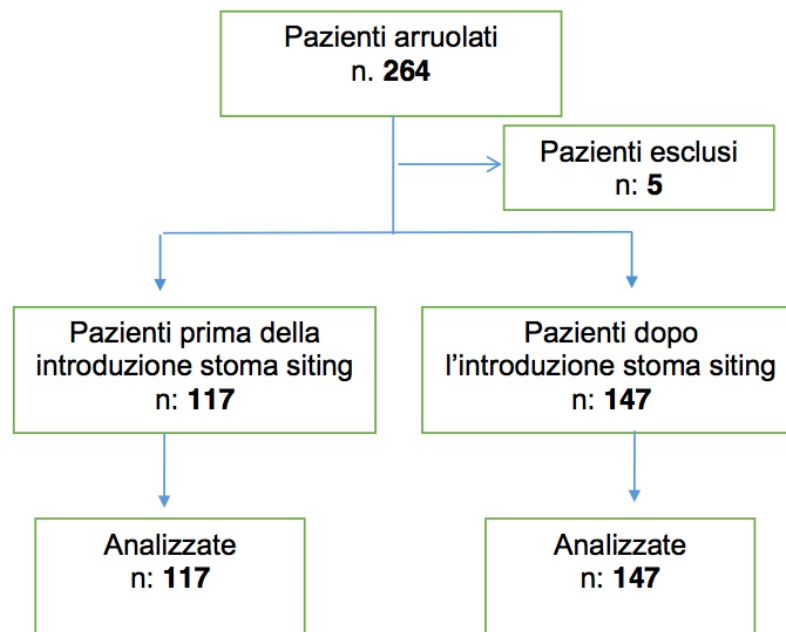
Pazienti arruolati
n. **264**

Pazienti esclusi
n: **5**

Pazienti prima della introduzione stoma siting
n: **117**

Pazienti dopo l’introduzione stoma siting
n: **147**

Analizzate
n: **117**

Analizzate
n: **147**